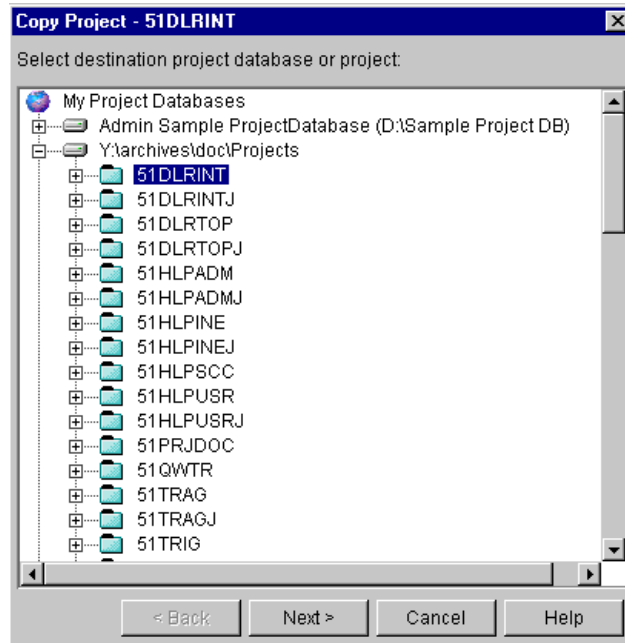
Copy Project - 51DLRINT

Select destination project database or project:

My Project Databases
Admin Sample ProjectDatabase (D:\Sample Project DB)
Y:\archives\doc\Projects
51DLRINT
51DLRINTJ
51DLRTOP
51DLRTOPJ
51HLPADM
51HLPADMJ
51HLPINE
51HLPINEJ
51HLPSCC
51HLPUSR
51HLPUSRJ
51PRJDOC
51QWTR
51TRAG
51TRAGJ
51TRIG

< Back
Next >
Cancel
Help